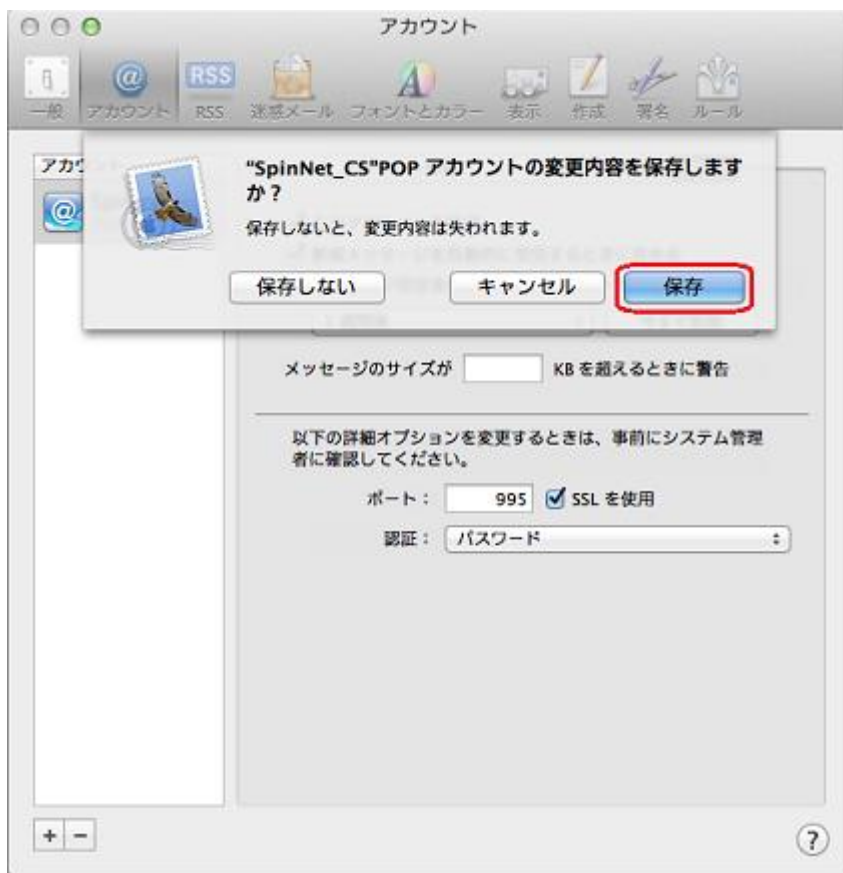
アカウント

一般 アカウント RSS 迷惑メール フォントとカラー 表示 作成 署名 ルール

アカウ

"SpinNet_CS"POP アカウントの変更内容を保存しますか？

保存しないと、変更内容は失われます。

保存しない キャンセル 保存

メッセージのサイズが KB を超えるときに警告

以下の詳細オプションを変更するときは、事前にシステム管理者に確認してください。

ポート： 995 SSL を使用

認証： パスワード

+ −

?